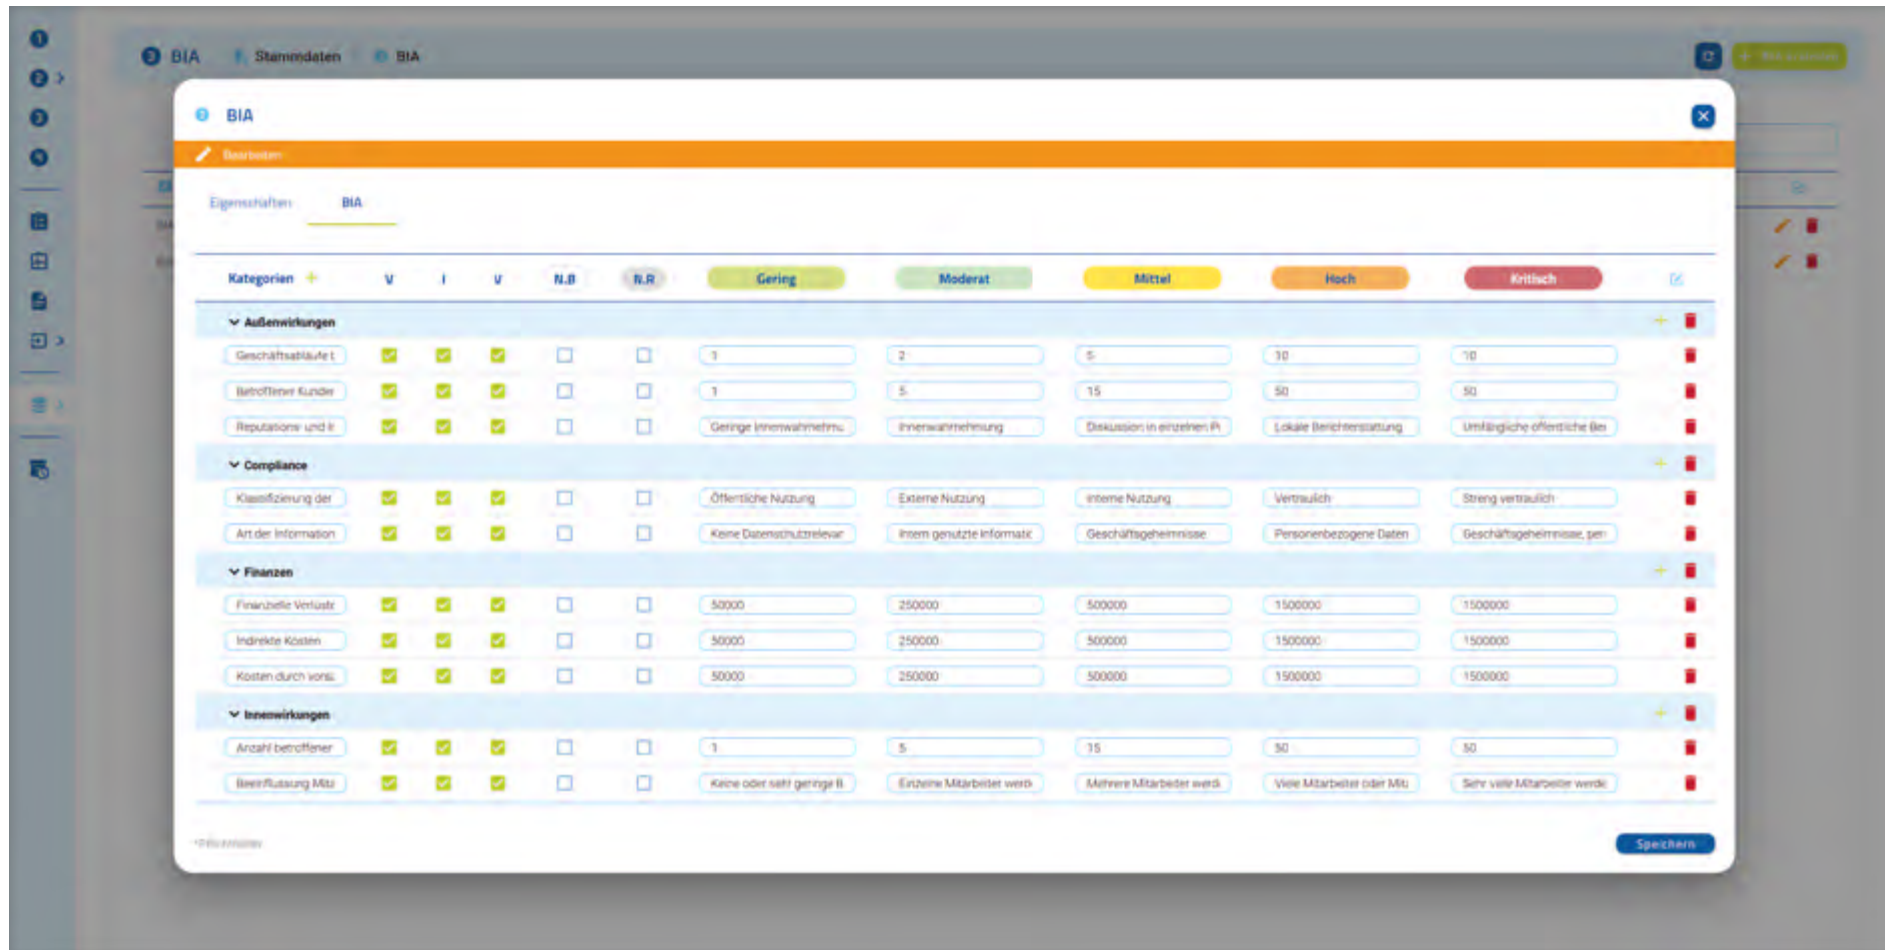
BIA Stammdaten BIA

BIA

Bearbeiten

Eigenschaften BIA

| Kategorien + | V | I | V | N.B | N.R | Gering | Moderat | Mittel | Hoch | Kritisch |
|---|---|---|---|---|---|---|---|---|---|---|
| Außenwirkungen | | | | | | | | | | |
| Geschäftsabläufe ( | | | | | | 1 | 2 | 5 | 10 | 10 |
| Betroffener Kunder | | | | | | 1 | 5 | 15 | 50 | 50 |
| Reputations- und I | | | | | | Geringe Innenwahrnehmu | Innenwahrnehmung | Diskussion in einzelnen P | Lokale Berichterstattung | Umfängliche öffentliche Be |
| Compliance | | | | | | | | | | |
| Klassifizierung der | | | | | | Öffentliche Nutzung | Externe Nutzung | Interne Nutzung | Vertraulich | Streng vertraulich |
| Art der Information | | | | | | Keine Datenschutzrelevar | Intern genutzte Informatic | Geschäftsgeheimnisse | Personenbezogene Daten | Geschäftsgeheimnisse, per |
| Finanzen | | | | | | | | | | |
| Finanzielle Verluste | | | | | | 50000 | 250000 | 500000 | 1500000 | 1500000 |
| Indirekte Kosten | | | | | | 50000 | 250000 | 500000 | 1500000 | 1500000 |
| Kosten durch vors | | | | | | 50000 | 250000 | 500000 | 1500000 | 1500000 |
| Innenwirkungen | | | | | | | | | | |
| Anzahl betroffener | | | | | | 1 | 5 | 15 | 50 | 50 |
| Beeinflussung Mita | | | | | | Keine oder sehr geringe B | Einzelne Mitarbeiter werd | Mehrere Mitarbeiter werd | Viele Mitarbeiter oder Mit | Sehr viele Mitarbeiter werd |

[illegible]

Speichern